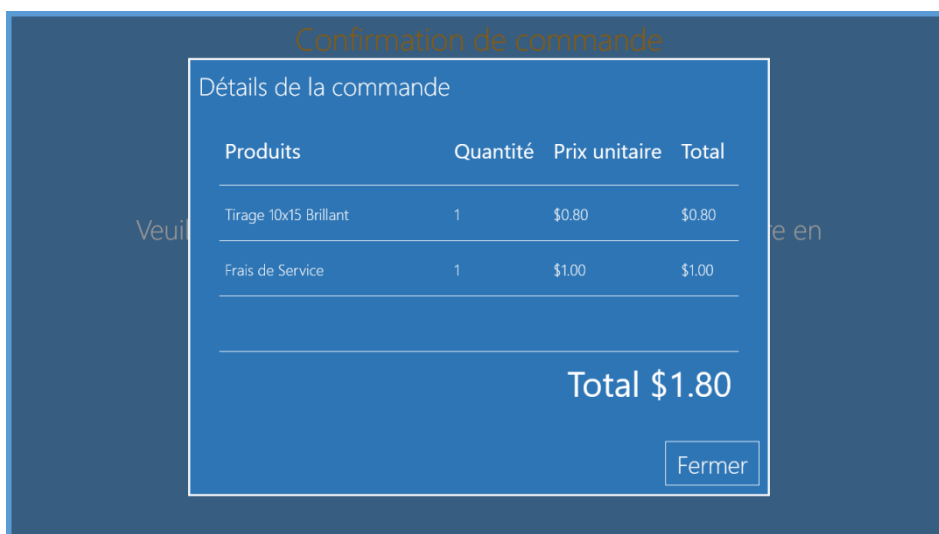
Confirmation de commande

Veuil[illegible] re en

Détails de la commande

| Produits | Quantité | Prix unitaire | Total |
|---|---|---|---|
| Tirage 10x15 Brillant | 1 | $0.80 | $0.80 |
| Frais de Service | 1 | $1.00 | $1.00 |

Total $1.80

Fermer